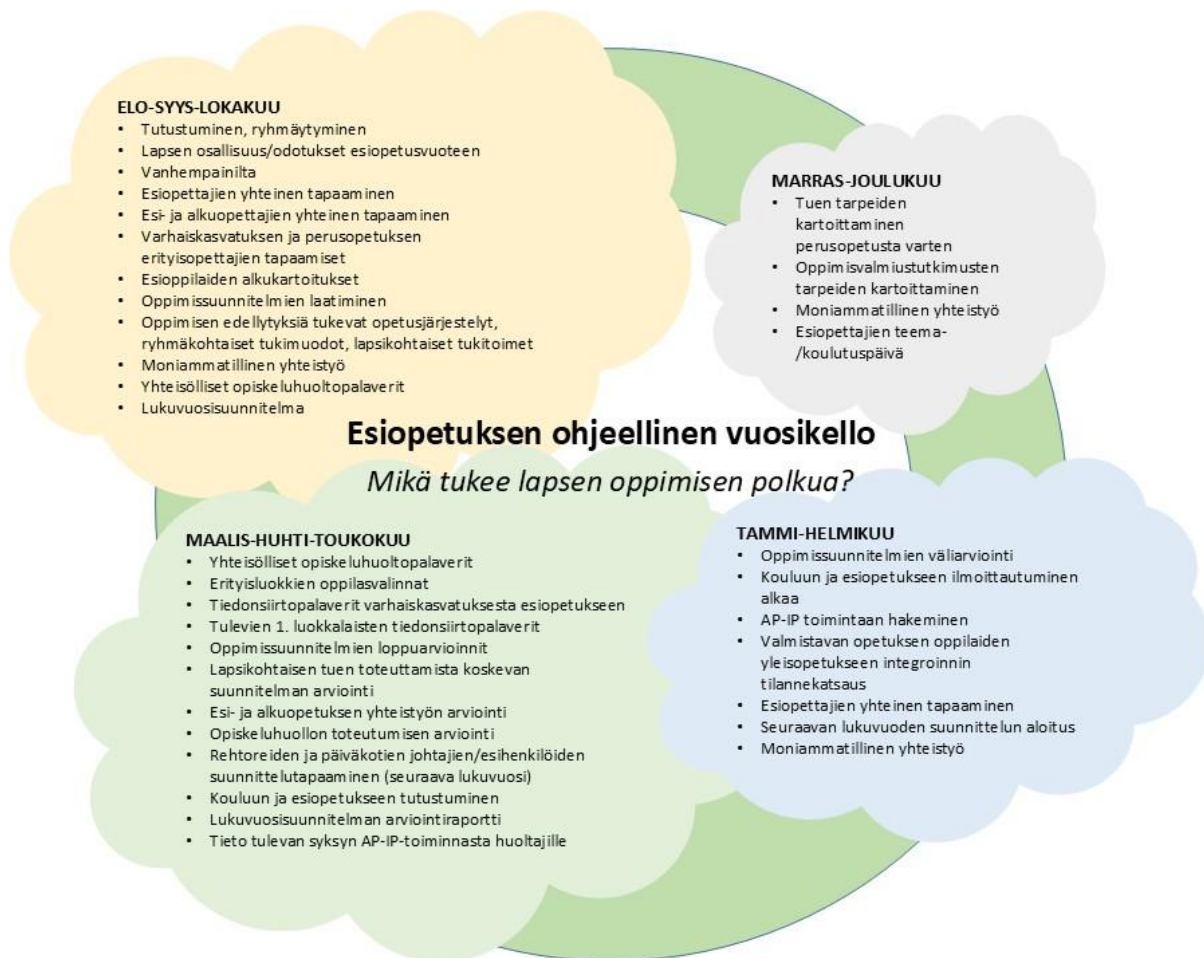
ELO-SYYS-LOKAKUU
• Tutustuminen, ryhmäytyminen
• Lapsen osallisuus/odotukset esiopetusvuoteen
• Vanhempainilta
• Esiopettajien yhteinen tapaaminen
• Esi- ja alkuopettajien yhteinen tapaaminen
• Varhaiskasvatuksen ja perusopetuksen erityisopettajien tapaamiset
• Esioppilaiden alkukartoitukset
• Oppimissuunnitelmien laatiminen
• Oppimisen edellytyksiä tukevat opetusjärjestelyt, ryhmäkohtaiset tukimuodot, lapsikohtaiset tukitoimet
• Moniammatillinen yhteistyö
• Yhteisölliset opiskeluhuoltopalaverit
• Lukuvuosisuunnitelma

MARRAS-JOULUKUU
• Tuen tarpeiden kartoittaminen perusopetusta varten
• Oppimisvalmiustutkimusten tarpeiden kartoittaminen
• Moniammatillinen yhteistyö
• Esiopettajien teema-/koulutuspäivä

Esiopetuksen ohjeellinen vuosikello
Mikä tukee lapsen oppimisen polkua?

MAALIS-HUHTI-TOUKOKUU
• Yhteisölliset opiskeluhuoltopalaverit
• Erityisluokkien oppilasvalinnat
• Tiedonsiirtopalaverit varhaiskasvatuksesta esiopetukseen
• Tulevien 1. luokkalaisten tiedonsiirtopalaverit
• Oppimissuunnitelmien loppuarvioinnit
• Lapsikohtaisen tuen toteuttamista koskevan suunnitelman arviointi
• Esi- ja alkuopetuksen yhteistyön arviointi
• Opiskeluhuollon toteutumisen arviointi
• Rehtoreiden ja päiväkotien johtajien/esihenkilöiden suunnittelutapaaminen (seuraava lukuvuosi)
• Kouluun ja esiopetukseen tutustuminen
• Lukuvuosisuunnitelman arviointiraportti
• Tieto tulevan syksyn AP-IP-toiminnasta huoltajille

TAMMI-HELMIKUU
• Oppimissuunnitelmien väliarviointi
• Kouluun ja esiopetukseen ilmoittautuminen alkaa
• AP-IP toimintaan hakeminen
• Valmistavan opetuksen oppilaiden yleisopetukseen integroinnin tilannekatsaus
• Esiopettajien yhteinen tapaaminen
• Seuraavan lukuvuoden suunnittelun aloitus
• Moniammatillinen yhteistyö